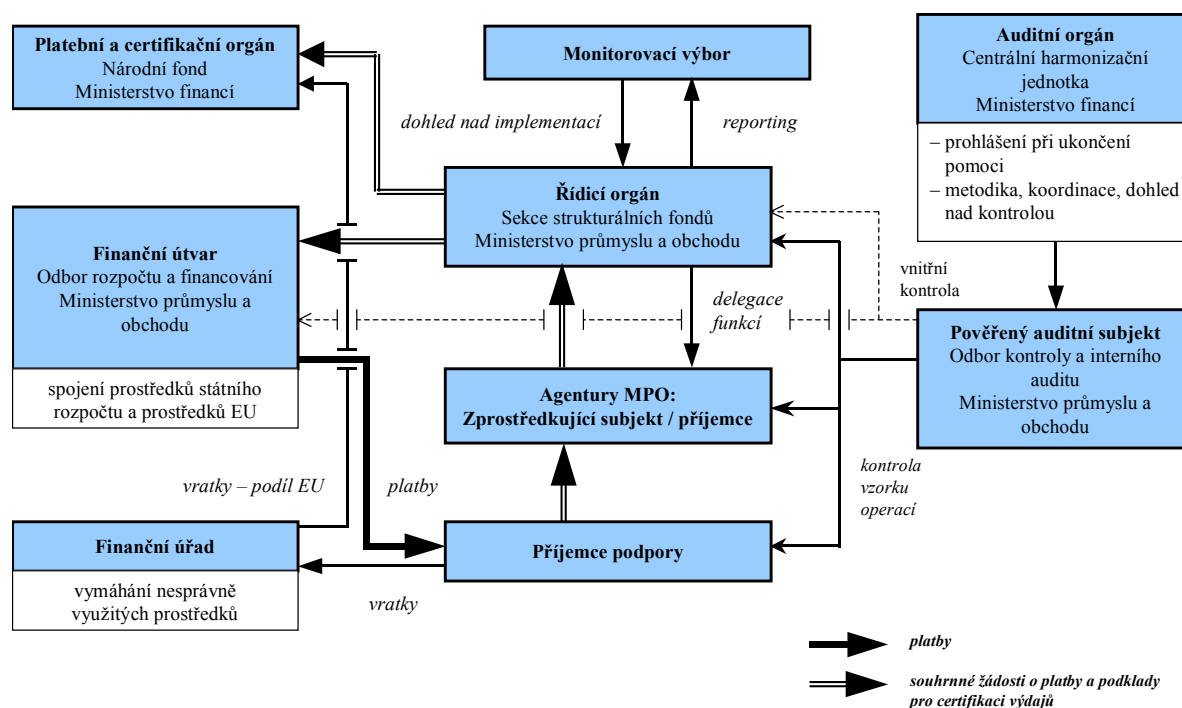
**Platební a certifikační orgán**
Národní fond
Ministerstvo financí

**Monitorovací výbor**

**Auditní orgán**
Centrální harmonizační jednotka
Ministerstvo financí

– prohlášení při ukončení pomoci
– metodika, koordinace, dohled nad kontrolou

*dohled nad implementací*

*reporting*

**Řídicí orgán**
Sekce strukturálních fondů
Ministerstvo průmyslu a obchodu

**Finanční útvar**
Odbor rozpočtu a financování
Ministerstvo průmyslu a obchodu

spojení prostředků státního rozpočtu a prostředků EU

vnitřní kontrola

*delegace funkcí*

**Pověřený auditní subjekt**
Odbor kontroly a interního auditu
Ministerstvo průmyslu a obchodu

**Agentury MPO:**
**Zprostředkující subjekt / příjemce**

*kontrola vzorku operací*

*vratky – podíl EU*

*platby*

**Finanční úřad**

vymáhání nesprávně využitých prostředků

**Příjemce podpory**

*vratky*

*platby*

*souhrnné žádosti o platby a podklady pro certifikaci výdajů*